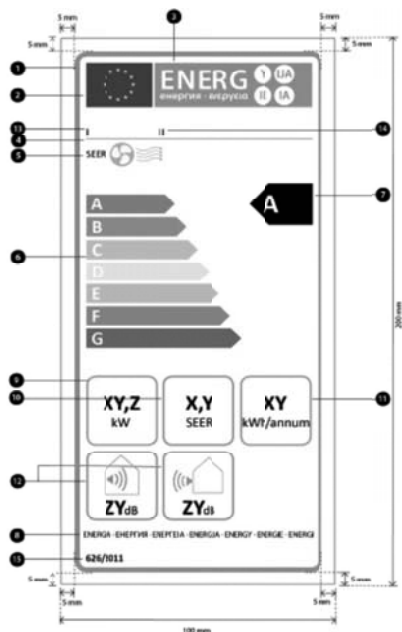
5 mm
5 mm
5 mm
5 mm
3
1
2
ENERG
енергия · ενέργεια
Y
IJA
IE
IA
13
4
5
14
SEER
7
A
B
C
D
E
F
G
A
6
200 mm
9
10
XY,Z
kW
X,Y
SEER
XY
kWh/annum
11
12
ZYdB
ZYdB
8
ENERGIA · ЕНЕРГИЯ · ΕΝΕΡΓΕΙΑ · ENERGIJA · ENERGY · ENERGIE · ENERGI
15
626/2011
5 mm
5 mm
5 mm
5 mm
100 mm